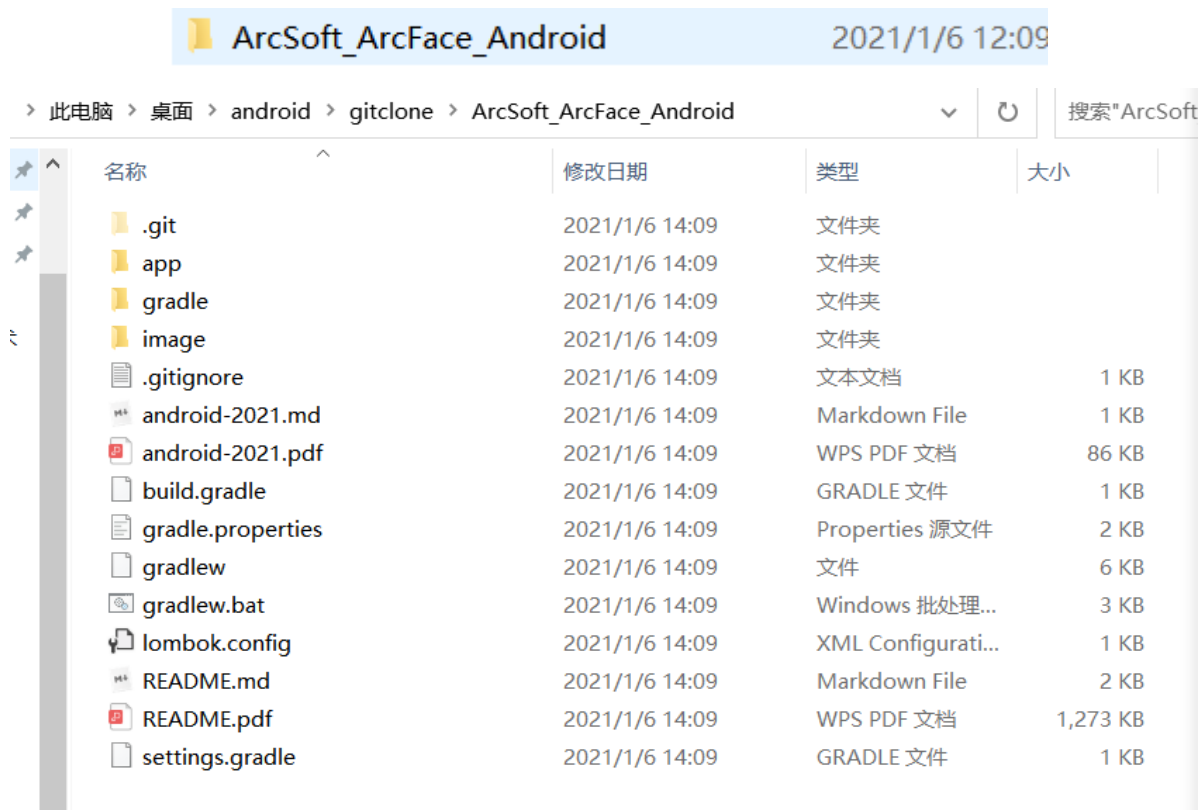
ArcSoft_ArcFace_Android 2021/1/6 12:09

此电脑 > 桌面 > android > gitclone > ArcSoft_ArcFace_Android

搜索"ArcSoft

| 名称 | 修改日期 | 类型 | 大小 |
|---|---|---|---|
| .git | 2021/1/6 14:09 | 文件夹 | |
| app | 2021/1/6 14:09 | 文件夹 | |
| gradle | 2021/1/6 14:09 | 文件夹 | |
| image | 2021/1/6 14:09 | 文件夹 | |
| .gitignore | 2021/1/6 14:09 | 文本文档 | 1 KB |
| android-2021.md | 2021/1/6 14:09 | Markdown File | 1 KB |
| android-2021.pdf | 2021/1/6 14:09 | WPS PDF 文档 | 86 KB |
| build.gradle | 2021/1/6 14:09 | GRADLE 文件 | 1 KB |
| gradle.properties | 2021/1/6 14:09 | Properties 源文件 | 2 KB |
| gradlew | 2021/1/6 14:09 | 文件 | 6 KB |
| gradlew.bat | 2021/1/6 14:09 | Windows 批处理... | 3 KB |
| lombok.config | 2021/1/6 14:09 | XML Configurati... | 1 KB |
| README.md | 2021/1/6 14:09 | Markdown File | 2 KB |
| README.pdf | 2021/1/6 14:09 | WPS PDF 文档 | 1,273 KB |
| settings.gradle | 2021/1/6 14:09 | GRADLE 文件 | 1 KB |